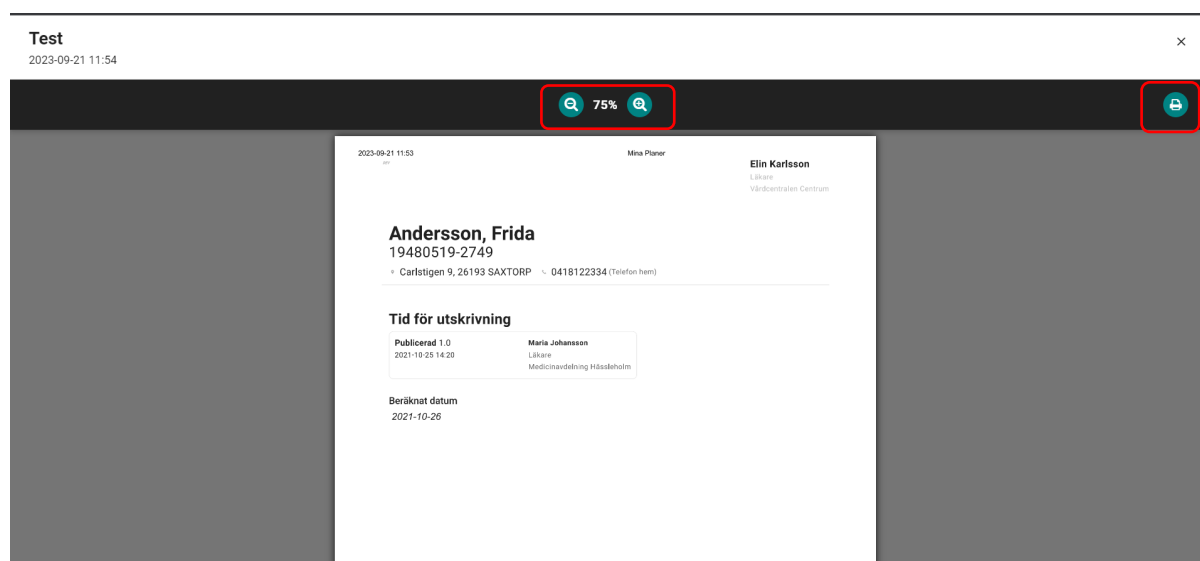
Test
2023-09-21 11:54

×

75%

2023-09-21 11:53
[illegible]

Mina Planer

Elin Karlsson
Läkare
Vårdcentralen Centrum

Andersson, Frida
19480519-2749
Carlstigen 9, 26193 SAXTORP 0418122334 (Telefon hem)

Tid för utskrivning

Publicerad 1.0
2021-10-25 14:20

Maria Johansson
Läkare
Medicinavdelning Hässleholm

Beräknat datum
2021-10-26